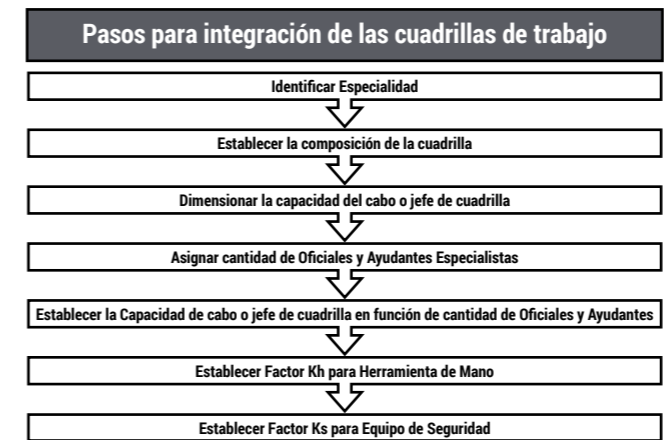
Pasos para integración de las cuadrillas de trabajo

Identificar Especialidad

Establecer la composición de la cuadrilla

Dimensionar la capacidad del cabo o jefe de cuadrilla

Asignar cantidad de Oficiales y Ayudantes Especialistas

Establecer la Capacidad de cabo o jefe de cuadrilla en función de cantidad de Oficiales y Ayudantes

Establecer Factor Kh para Herramienta de Mano

Establecer Factor Ks para Equipo de Seguridad